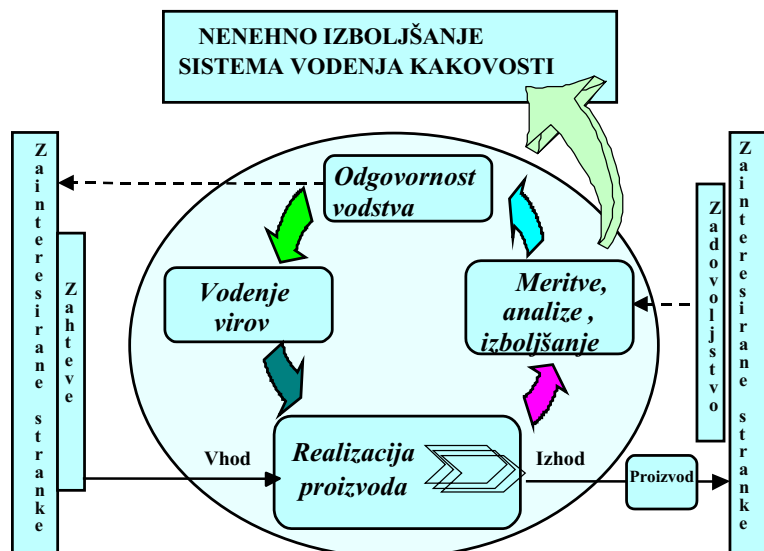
NENEHNO IZBOLJŠANJE SISTEMA VODENJA KAKOVOSTI

Zainteresirane stranke

Zahteve

Odgovornost vodstva

Vodenje virov

Meritve, analize , izboljšanje

Realizacija proizvoda

Vhod

Izhod

Proizvod

Zadovoljstvo

Zainteresirane stranke